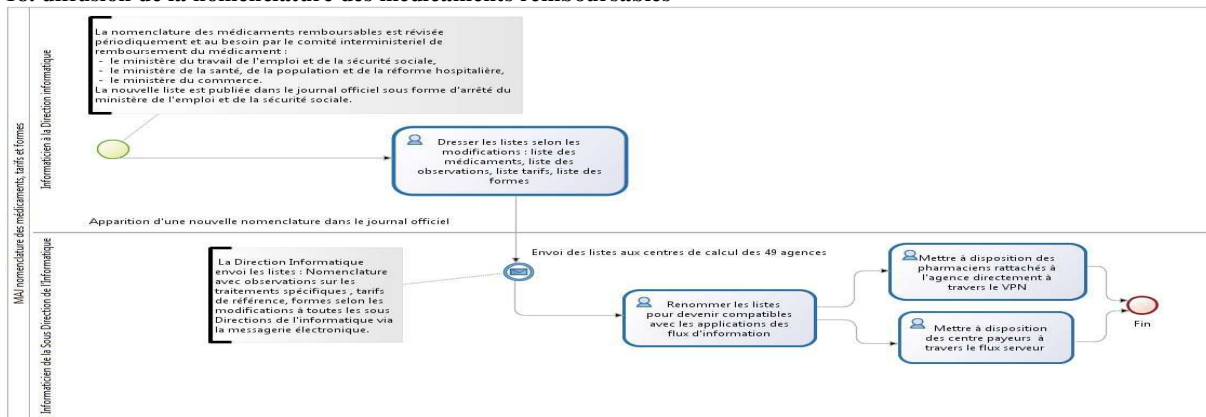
10. diffusion de la nomenclature des médicaments remboursables

MAJ nomenclature des médicaments, tarifs et formes

Informaticien à la Direction informatique

La nomenclature des médicaments remboursables est révisée périodiquement et au besoin par le comité interministeriel de remboursement du médicament :
- le ministère du travail de l'emploi et de la sécurité sociale,
- le ministère de la santé, de la population et de la réforme hospitalière,
- le ministère du commerce.
La nouvelle liste est publiée dans le journal officiel sous forme d'arrêté du ministère de l'emploi et de la sécurité sociale.

Dresser les listes selon les modifications : liste des médicaments, liste des observations, liste tarifs, liste des formes

Apparition d'une nouvelle nomenclature dans le journal officiel

Informaticien de la Sous Direction de l'informatique

La Direction Informatique envoi les listes : Nomenclature avec observations sur les traitements spécifiques , tarifs de référence, formes selon les modifications à toutes les sous Directions de l'informatique via la messagerie électronique.

Envoi des listes aux centres de calcul des 49 agences

Renommer les listes pour devenir compatibles avec les applications des flux d'information

Mettre à disposition des pharmaciens rattachés à l'agence directement à travers le VPN

Mettre à disposition des centre payeurs à travers le flux serveur

Fin